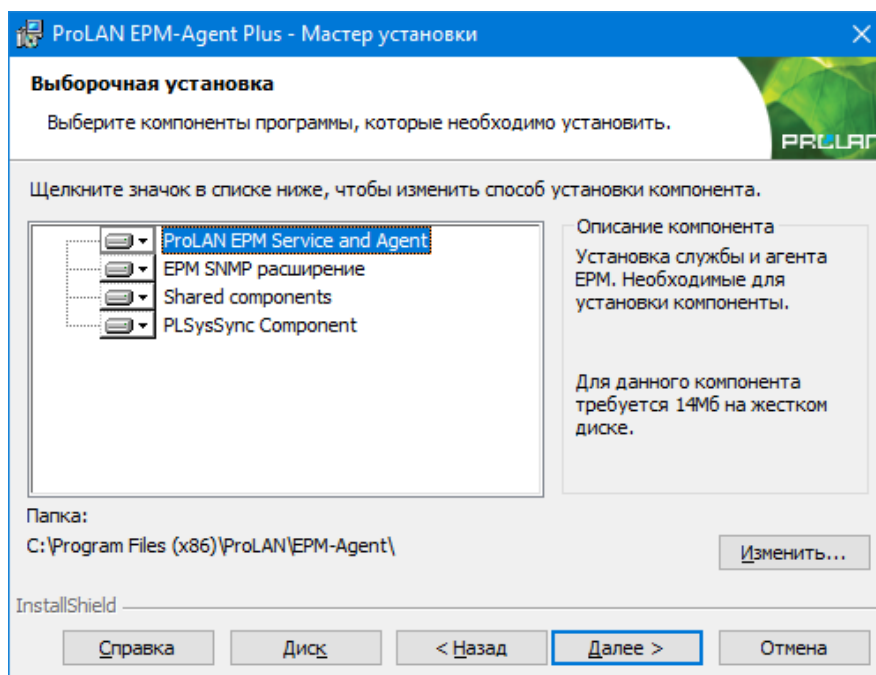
ProLAN EPM-Agent Plus - Мастер установки

Выборочная установка

Выберите компоненты программы, которые необходимо установить.

PROLAN

Щелкните значок в списке ниже, чтобы изменить способ установки компонента.

ProLAN EPM Service and Agent
EPM SNMP расширение
Shared components
PLSysSync Component

Описание компонента

Установка службы и агента EPM. Необходимые для установки компоненты.

Для данного компонента требуется 14Мб на жестком диске.

Папка:
C:\Program Files (x86)\ProLAN\EPM-Agent\

Изменить...

InstallShield

Справка
Диск
< Назад
Далее >
Отмена